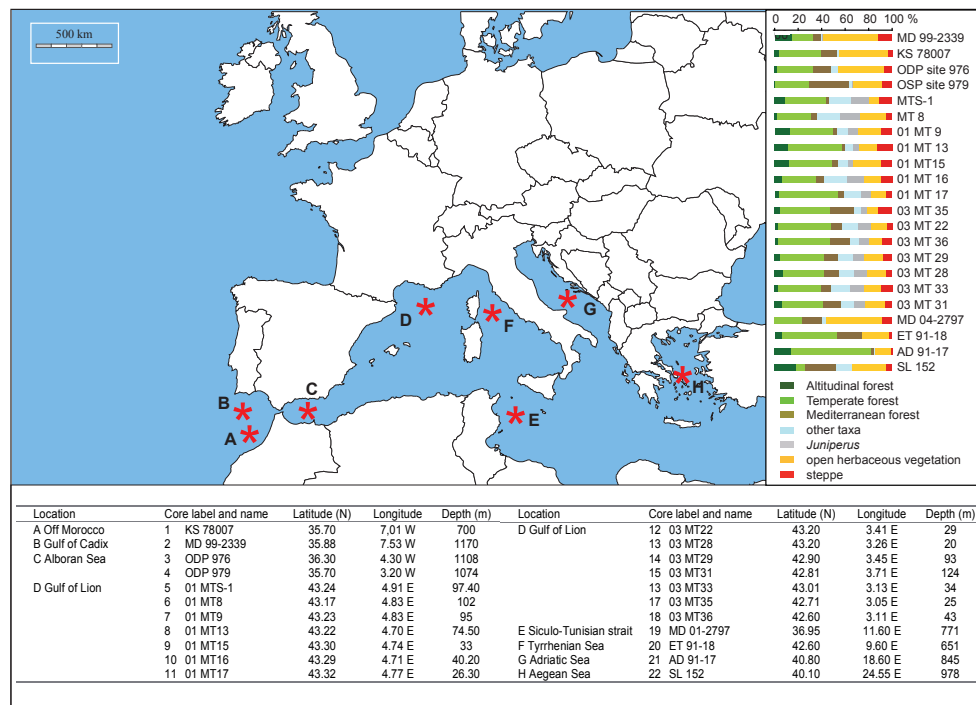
500 km

B
A
C
D
F
G
E
H

0 20 40 60 80 100 %

MD 99-2339
KS 78007
ODP site 976
OSP site 979
MTS-1
MT 8
01 MT 9
01 MT 13
01 MT15
01 MT 16
01 MT 17
03 MT 35
03 MT 22
03 MT 36
03 MT 29
03 MT 28
03 MT 33
03 MT 31
MD 04-2797
ET 91-18
AD 91-17
SL 152

Altitudinal forest
Temperate forest
Mediterranean forest
other taxa
*Juniperus*
open herbaceous vegetation
steppe

| Location | Core label and name | Latitude (N) | Longitude | Depth (m) | Location | Core label and name | Latitude (N) | Longitude | Depth (m) |
|---|---|---|---|---|---|---|---|---|---|
| A Off Morocco | 1 KS 78007 | 35.70 | 7,01 W | 700 | D Gulf of Lion | 12 03 MT22 | 43.20 | 3.41 E | 29 |
| B Gulf of Cadix | 2 MD 99-2339 | 35.88 | 7.53 W | 1170 | | 13 03 MT28 | 43.20 | 3.26 E | 20 |
| C Alboran Sea | 3 ODP 976 | 36.30 | 4.30 W | 1108 | | 14 03 MT29 | 42.90 | 3.45 E | 93 |
| | 4 ODP 979 | 35.70 | 3.20 W | 1074 | | 15 03 MT31 | 42.81 | 3.71 E | 124 |
| D Gulf of Lion | 5 01 MTS-1 | 43.24 | 4.91 E | 97.40 | | 13 03 MT33 | 43.01 | 3.13 E | 34 |
| | 6 01 MT8 | 43.17 | 4.83 E | 102 | | 17 03 MT35 | 42.71 | 3.05 E | 25 |
| | 7 01 MT9 | 43.23 | 4.83 E | 95 | | 18 03 MT36 | 42.60 | 3.11 E | 43 |
| | 8 01 MT13 | 43.22 | 4.70 E | 74.50 | E Siculo-Tunisian strait | 19 MD 01-2797 | 36.95 | 11.60 E | 771 |
| | 9 01 MT15 | 43.30 | 4.74 E | 33 | F Tyrrhenian Sea | 20 ET 91-18 | 42.60 | 9.60 E | 651 |
| | 10 01 MT16 | 43.29 | 4.71 E | 40.20 | G Adriatic Sea | 21 AD 91-17 | 40.80 | 18.60 E | 845 |
| | 11 01 MT17 | 43.32 | 4.77 E | 26.30 | H Aegean Sea | 22 SL 152 | 40.10 | 24.55 E | 978 |